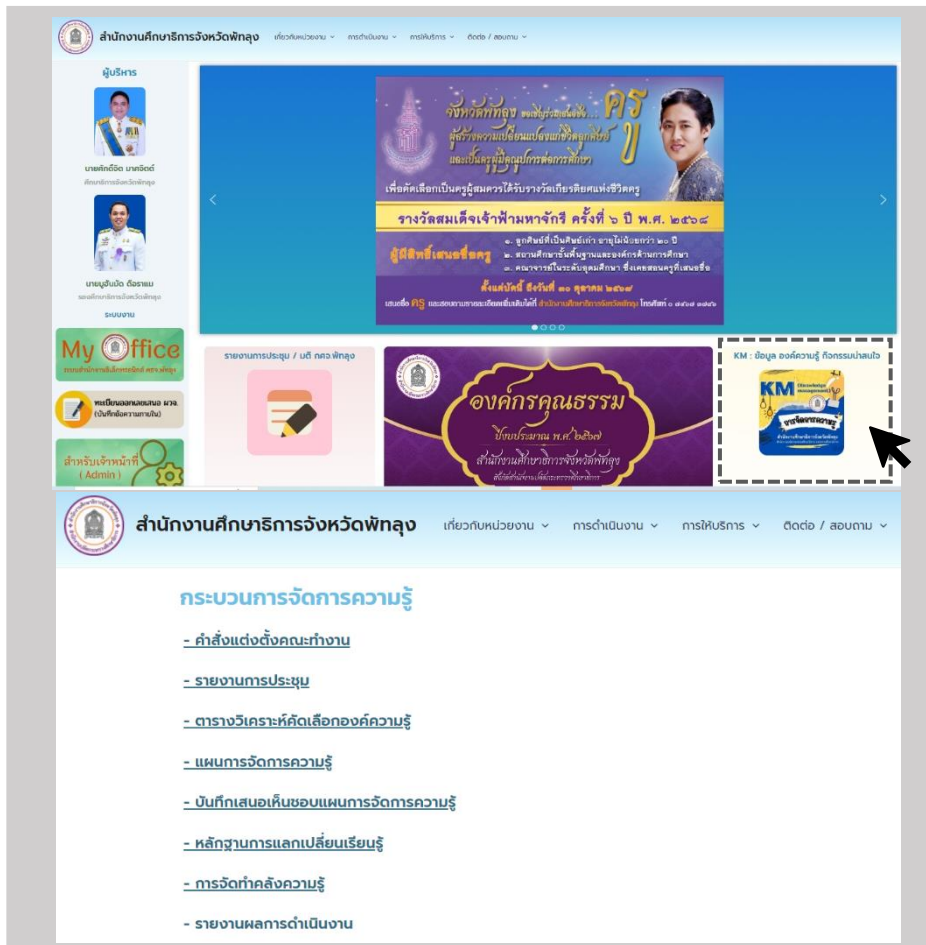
สำนักงานศึกษาธิการจังหวัดพัทลุง เกี่ยวกับหน่วยงาน การดำเนินงาน การให้บริการ ติดต่อ / สอบถาม

ผู้บริหาร

นายศักดิ์ชัย มาศจิตต์
ศึกษาธิการจังหวัดพัทลุง

นายอุดมชัย ถือรามเม
รองศึกษาธิการจังหวัดพัทลุง

ระบบงาน

My Office
ระบบสำนักงานอิเล็กทรอนิกส์ ศธจ.พัทลุง

ทะเบียนออกเลขบันทึก ผวจ. (บันทึกข้อความภายใน)

สำหรับเจ้าหน้าที่ (Admin)

จังหวัดพัทลุง ขอเชิญร่วมเสนอชื่อ... ครู
ผู้สร้างความเปลี่ยนแปลงแก่ชีวิตลูกศิษย์ และเป็นครูผู้มีคุณูปการต่อการศึกษา
เพื่อคัดเลือกเป็นครูผู้สมควรได้รับรางวัลเกียรติยศแห่งชีวิตครู
รางวัลสมเด็จเจ้าฟ้ามหาจักรี ครั้งที่ ๖ ปี พ.ศ. ๒๕๖๘
ผู้มีสิทธิ์เสนอชื่อครู
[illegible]
ตั้งแต่บัดนี้ ถึงวันที่ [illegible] ตุลาคม ๒๕๖๗
เสนอชื่อ ครู และสอบถามรายละเอียดเพิ่มเติมได้ที่ สำนักงานศึกษาธิการจังหวัดพัทลุง โทรศัพท์ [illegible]

รายงานการประชุม / มติ กศจ.พัทลุง

องค์กรคุณธรรม
ปีงบประมาณ พ.ศ. ๒๕๖๗
สำนักงานศึกษาธิการจังหวัดพัทลุง
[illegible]

KM : ข้อมูล องค์ความรู้ กิจกรรมน่าสนใจ

KM
Knowledge management
การจัดการความรู้
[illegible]

สำนักงานศึกษาธิการจังหวัดพัทลุง เกี่ยวกับหน่วยงาน การดำเนินงาน การให้บริการ ติดต่อ / สอบถาม

กระบวนการจัดการความรู้

- คำสั่งแต่งตั้งคณะทำงาน

- รายงานการประชุม

- ตารางวิเคราะห์คัดเลือกองค์ความรู้

- แผนการจัดการความรู้

- บันทึกเสนอเห็นชอบแผนการจัดการความรู้

- หลักฐานการแลกเปลี่ยนเรียนรู้

- การจัดทำคลังความรู้

- รายงานผลการดำเนินงาน